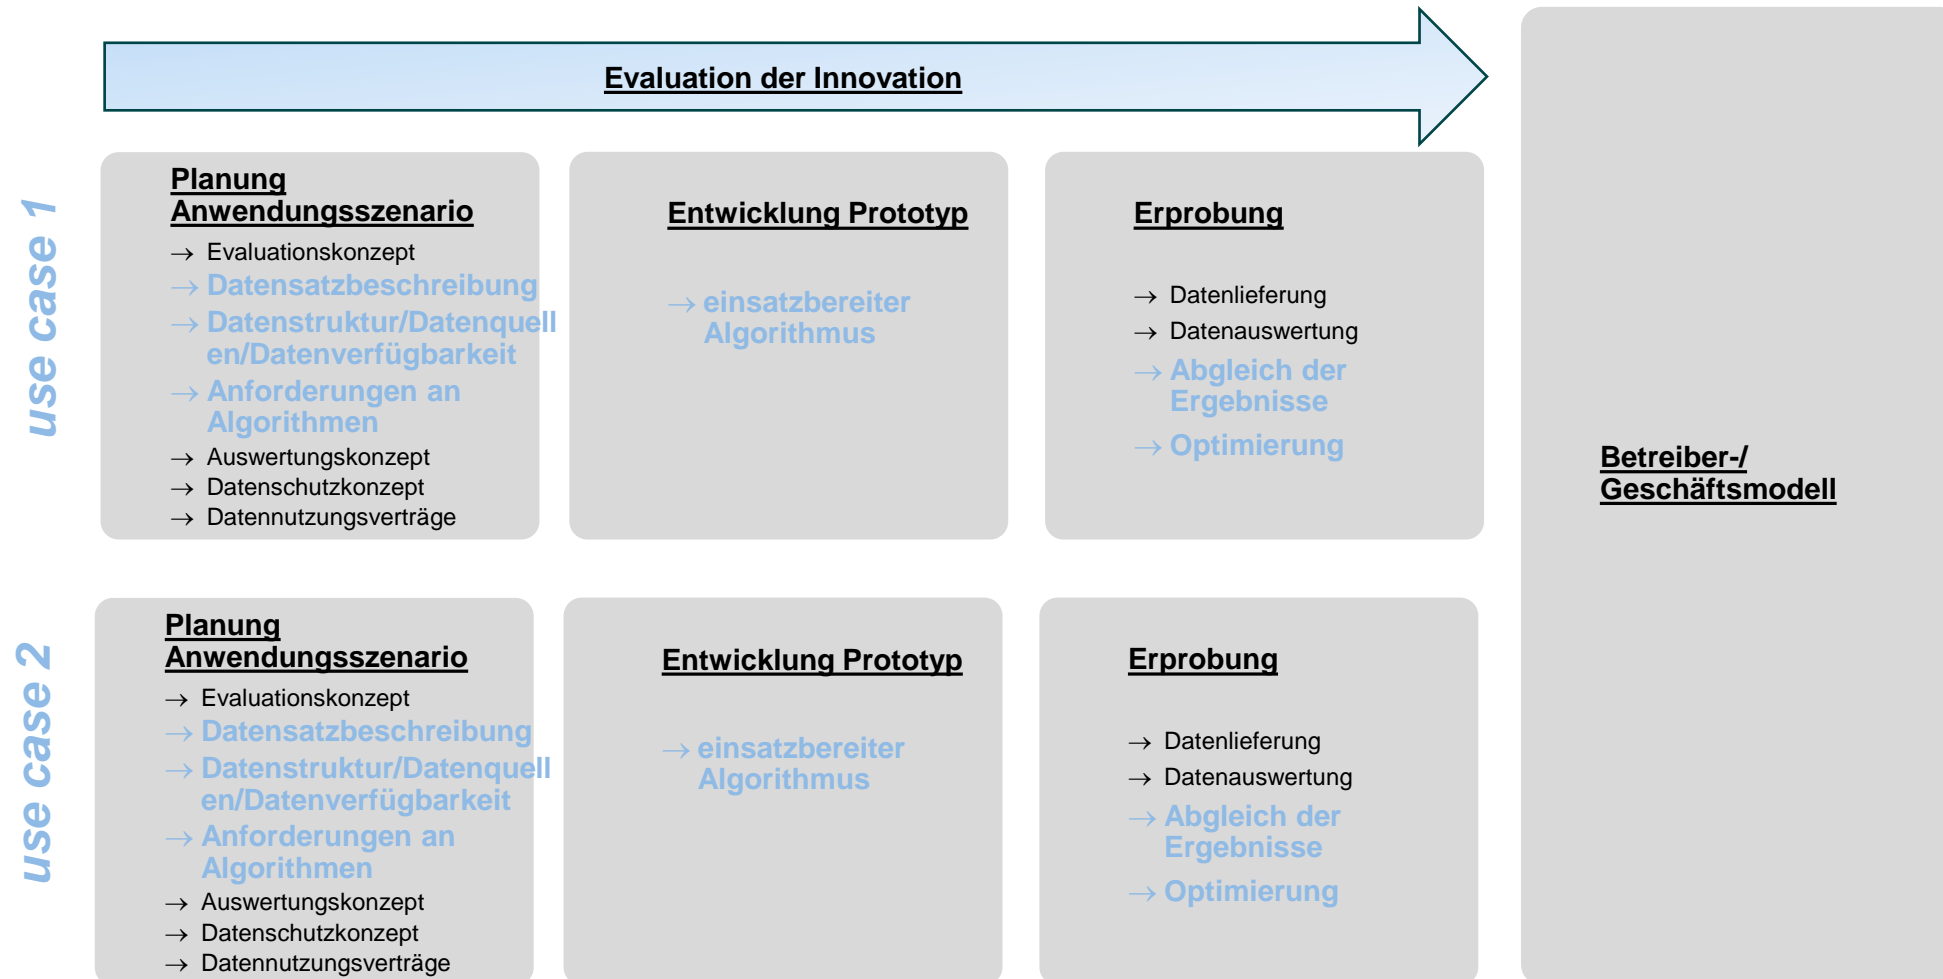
Evaluation der Innovation

use case 1

Planung Anwendungsszenario
→ Evaluationskonzept
→ Datensatzbeschreibung
→ Datenstruktur/Datenquellen/Datenverfügbarkeit
→ Anforderungen an Algorithmen
→ Auswertungskonzept
→ Datenschutzkonzept
→ Datennutzungsverträge

Entwicklung Prototyp
→ einsatzbereiter Algorithmus

Erprobung
→ Datenlieferung
→ Datenauswertung
→ Abgleich der Ergebnisse
→ Optimierung

Betreiber-/ Geschäftsmodell

use case 2

Planung Anwendungsszenario
→ Evaluationskonzept
→ Datensatzbeschreibung
→ Datenstruktur/Datenquellen/Datenverfügbarkeit
→ Anforderungen an Algorithmen
→ Auswertungskonzept
→ Datenschutzkonzept
→ Datennutzungsverträge

Entwicklung Prototyp
→ einsatzbereiter Algorithmus

Erprobung
→ Datenlieferung
→ Datenauswertung
→ Abgleich der Ergebnisse
→ Optimierung